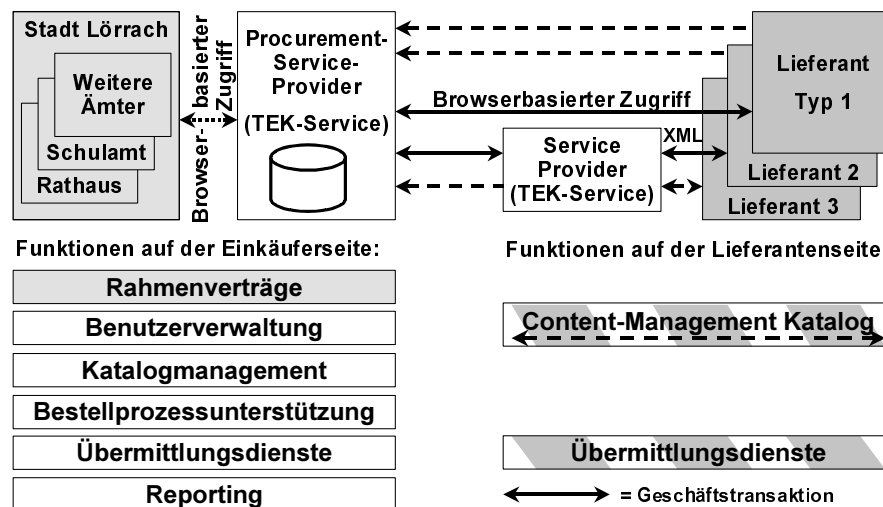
Stadt Lörrach

Weitere Ämter

Schulamt

Rathaus

Browser-basierter Zugriff

Procurement-Service-Provider

(TEK-Service)

Browserbasierter Zugriff

Service Provider (TEK-Service)

XML

Lieferant Typ 1

Lieferant 2

Lieferant 3

Funktionen auf der Einkäuferseite:

Rahmenverträge

Benutzerverwaltung

Katalogmanagement

Bestellprozessunterstützung

Übermittlungsdienste

Reporting

Funktionen auf der Lieferantenseite

Content-Management Katalog

Übermittlungsdienste

= Geschäftstransaktion